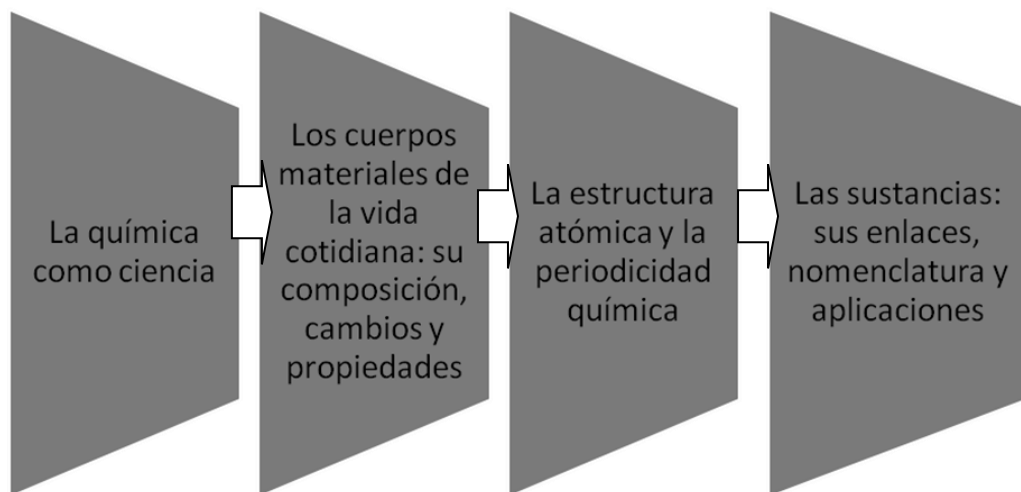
La química como ciencia

Los cuerpos materiales de la vida cotidiana: su composición, cambios y propiedades

La estructura atómica y la periodicidad química

Las sustancias: sus enlaces, nomenclatura y aplicaciones